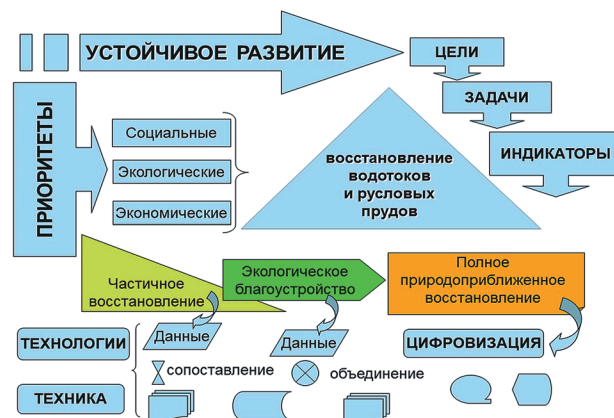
УСТОЙЧИВОЕ РАЗВИТИЕ

ЦЕЛИ

ЗАДАЧИ

ИНДИКАТОРЫ

ПРИОРИТЕТЫ

Социальные

Экологические

Экономические

восстановление водотоков и русловых прудов

Частичное восстановление

Экологическое благоустройство

Полное природоприближенное восстановление

ТЕХНОЛОГИИ

Данные

Данные

ЦИФРОВИЗАЦИЯ

сопоставление

объединение

ТЕХНИКА